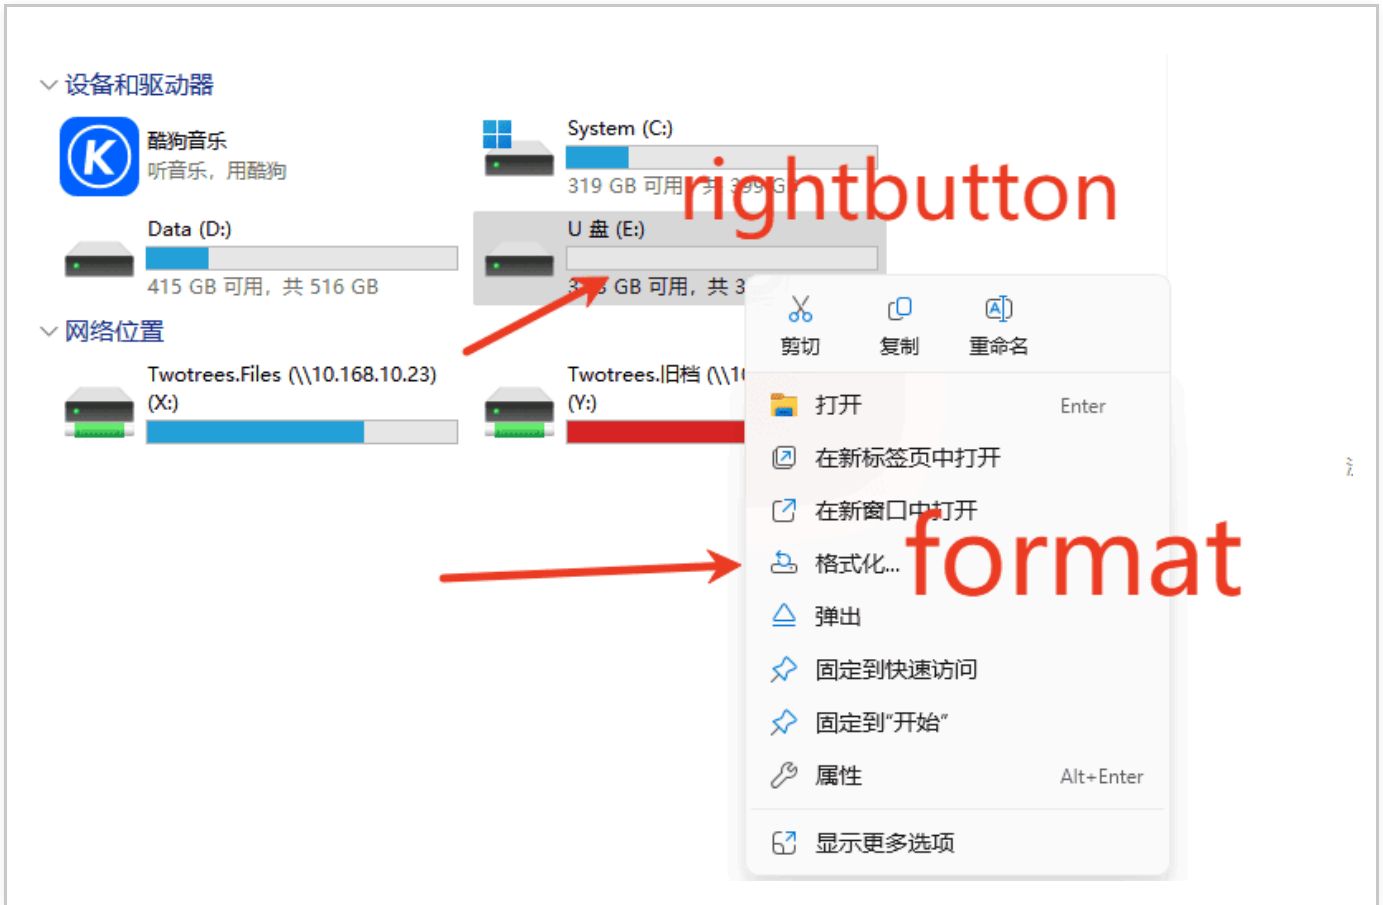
设备和驱动器

酷狗音乐
听音乐，用酷狗

System (C:)
319 GB 可用，共 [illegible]

rightbutton

Data (D:)
415 GB 可用，共 516 GB

U 盘 (E:)
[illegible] GB 可用，共 3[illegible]

网络位置

Twotrees.Files (\\10.168.10.23) (X:)

Twotrees.旧档 (\\1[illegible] (Y:)

剪切 复制 重命名

打开 Enter

在新标签页中打开

在新窗口中打开

格式化...

format

弹出

固定到快速访问

固定到"开始"

属性 Alt+Enter

显示更多选项